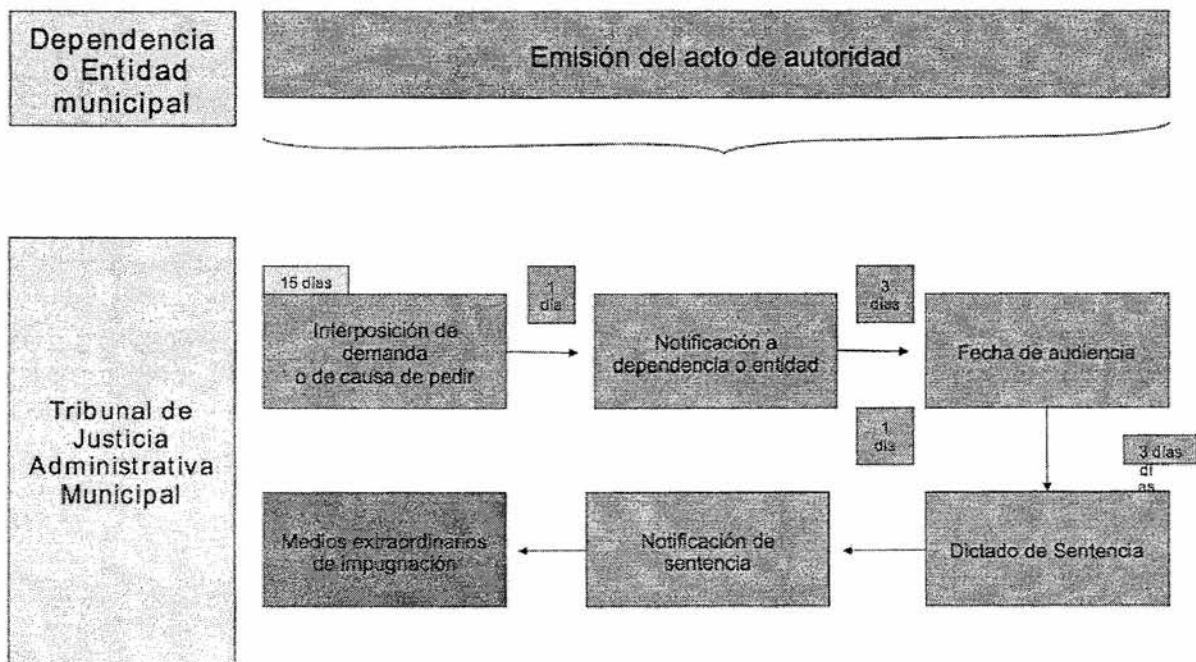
Dependencia o Entidad municipal

Emisión del acto de autoridad

Tribunal de Justicia Administrativa Municipal

15 días

Interposición de demanda o de causa de pedir

1 día

Notificación a dependencia o entidad

3 días

Fecha de audiencia

1 día

3 días
dí
as

Medios extraordinarios de impugnación

Notificación de sentencia

Dictado de Sentencia